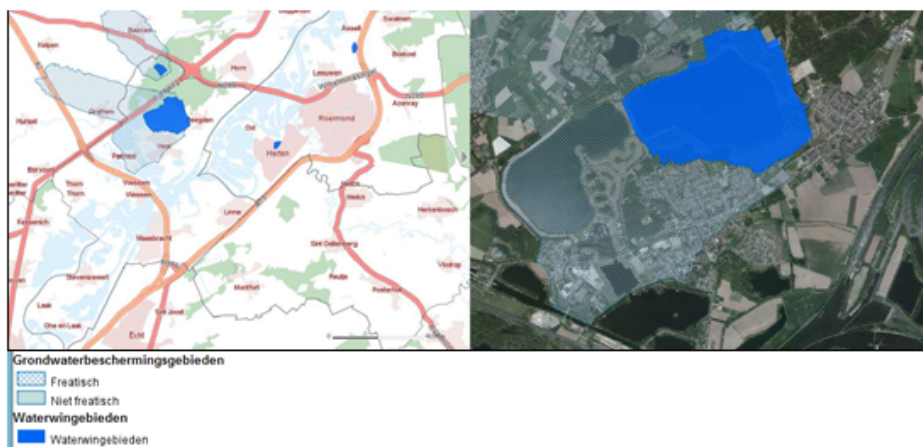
Kelpen
Beesel
Swalmen
Asselt
Boukoul
Horn
Leeuwen
Asenray
Grathem
Roermond
Hunsel
Heel
Beegden
Panheel
Haelen
Ool
Herten
Baexem
Thorn
Wessem
Kessenich
Linne
Maasbracht
Melick
Herkenbosch
Sint Odiliënberg
Stevensweert
Montfort
Reutje
Posterholt
Laak
Ohe en Laak
Sint Joost
Echt

Grondwaterbeschermingsgebieden
Freatisch
Niet freatisch
Waterwingebieden
Waterwingebieden